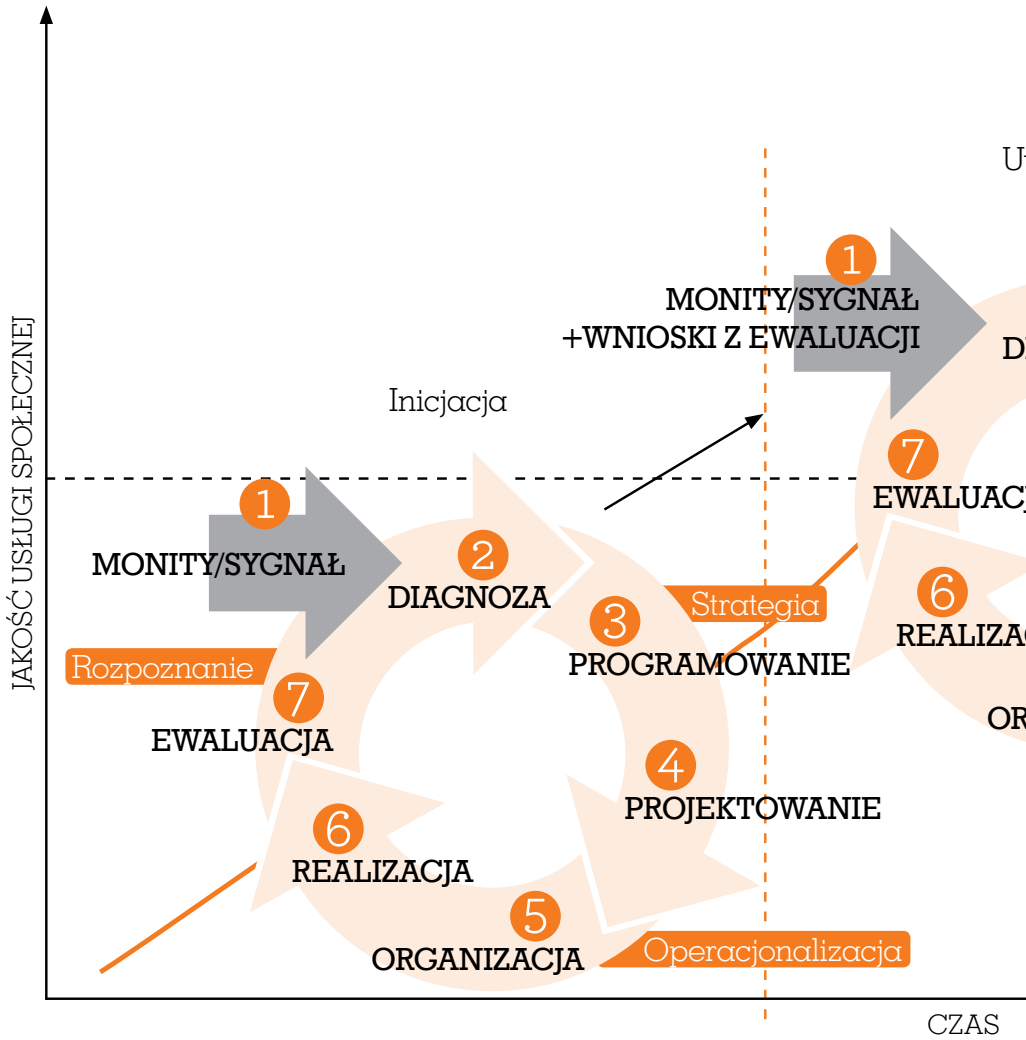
JAKOŚĆ USŁUGI SPOŁECZNEJ

U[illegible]

1
MONITY/SYGNAŁ
+WNIOSKI Z EWALUACJI

D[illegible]

Inicjacja

7
EWALUAC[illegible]

1
MONITY/SYGNAŁ

2
DIAGNOZA

Strategia

6
REALIZA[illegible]

3
PROGRAMOWANIE

Rozpoznanie

7
EWALUACJA

OR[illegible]

4
PROJEKTOWANIE

6
REALIZACJA

5
ORGANIZACJA

Operacjonalizacja

CZAS